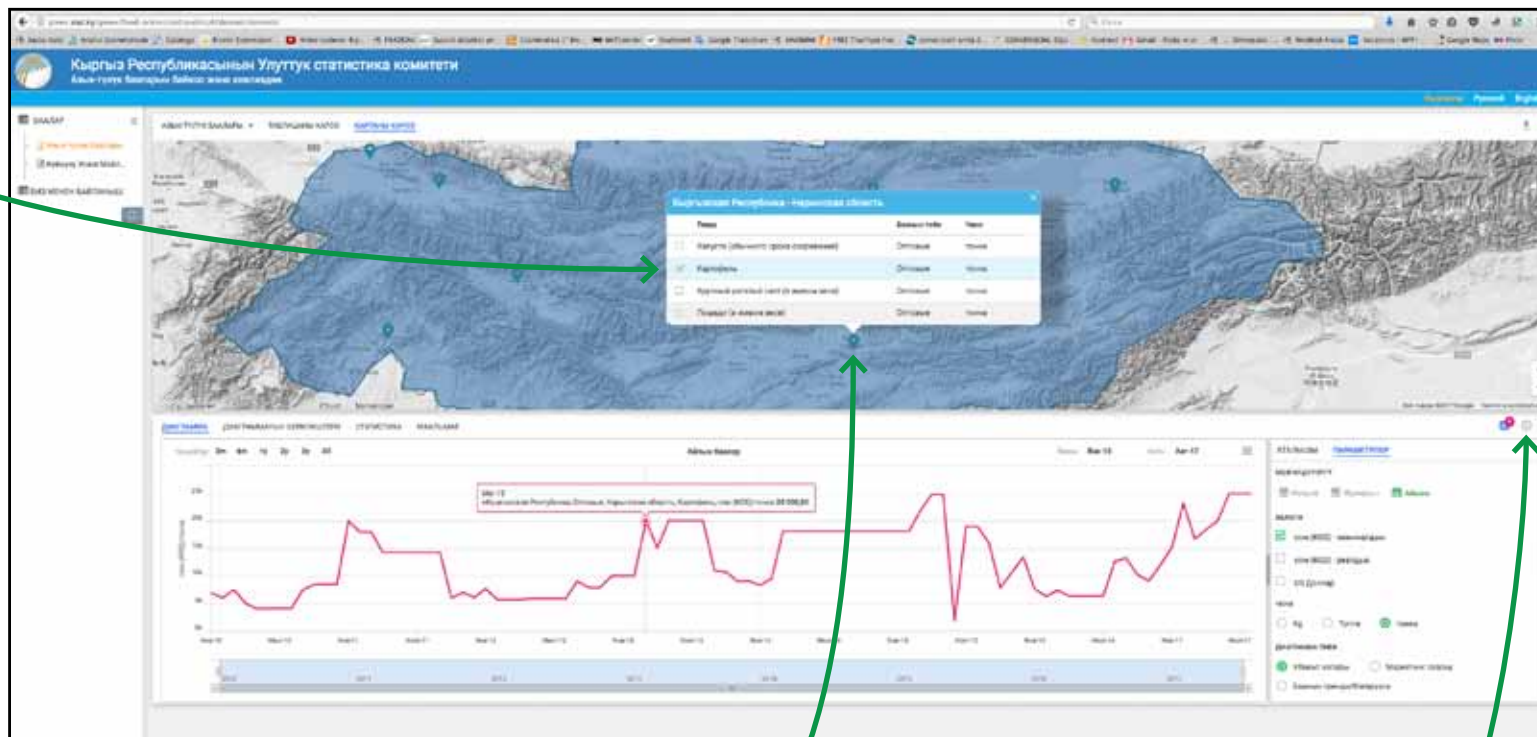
Кыргыз Республикасынын Улуттук статистика комитети

Кыргызская Республика - Нарынская область

| Товар | | |
|---|---|---|
| Капуста (обычного срока созревания) | Оптовые | тонна |
| Картофель | Оптовые | тонна |
| Крупный рогатый скот (в живом весе) | Оптовые | тонна |
| Лошади (в живом весе) | Оптовые | тонна |

Русский English

ДИАГРАММА

СТАТИСТИКА

Кыргызская Республика, Оптовые, Нарынская область, Картофель, сом (KGS)/тонна 20 000,00